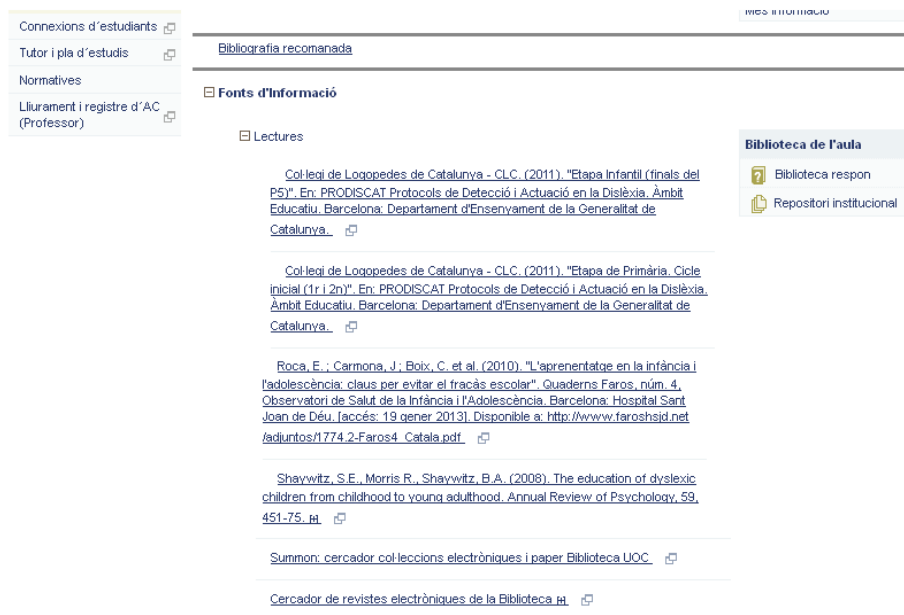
Connexions d´estudiants
Tutor i pla d´estudis
Normatives
Lliurament i registre d´AC (Professor)

Més informació

Bibliografia recomanada

⊟ Fonts d'Informació

⊟ Lectures

Col·legi de Logopedes de Catalunya - CLC. (2011). "Etapa Infantil (finals del P5)". En: PRODISCAT Protocols de Detecció i Actuació en la Dislèxia. Àmbit Educatiu. Barcelona: Departament d'Ensenyament de la Generalitat de Catalunya.

Col·legi de Logopedes de Catalunya - CLC. (2011). "Etapa de Primària. Cicle inicial (1r i 2n)". En: PRODISCAT Protocols de Detecció i Actuació en la Dislèxia. Àmbit Educatiu. Barcelona: Departament d'Ensenyament de la Generalitat de Catalunya.

Roca, E.; Carmona, J.; Boix, C. et al. (2010). "L'aprenentatge en la infància i l'adolescència: claus per evitar el fracàs escolar". Quaderns Faros, núm. 4, Observatori de Salut de la Infància i l'Adolescència. Barcelona: Hospital Sant Joan de Déu. [accés: 19 gener 2013]. Disponible a: http://www.faroshsjd.net/adjuntos/1774.2-Faros4_Catala.pdf

Shaywitz, S.E., Morris R., Shaywitz, B.A. (2008). The education of dyslexic children from childhood to young adulthood. Annual Review of Psychology, 59, 451-75.

Summon: cercador col·leccions electròniques i paper Biblioteca UOC

Cercador de revistes electròniques de la Biblioteca

Biblioteca de l'aula
Biblioteca respon
Repositori institucional